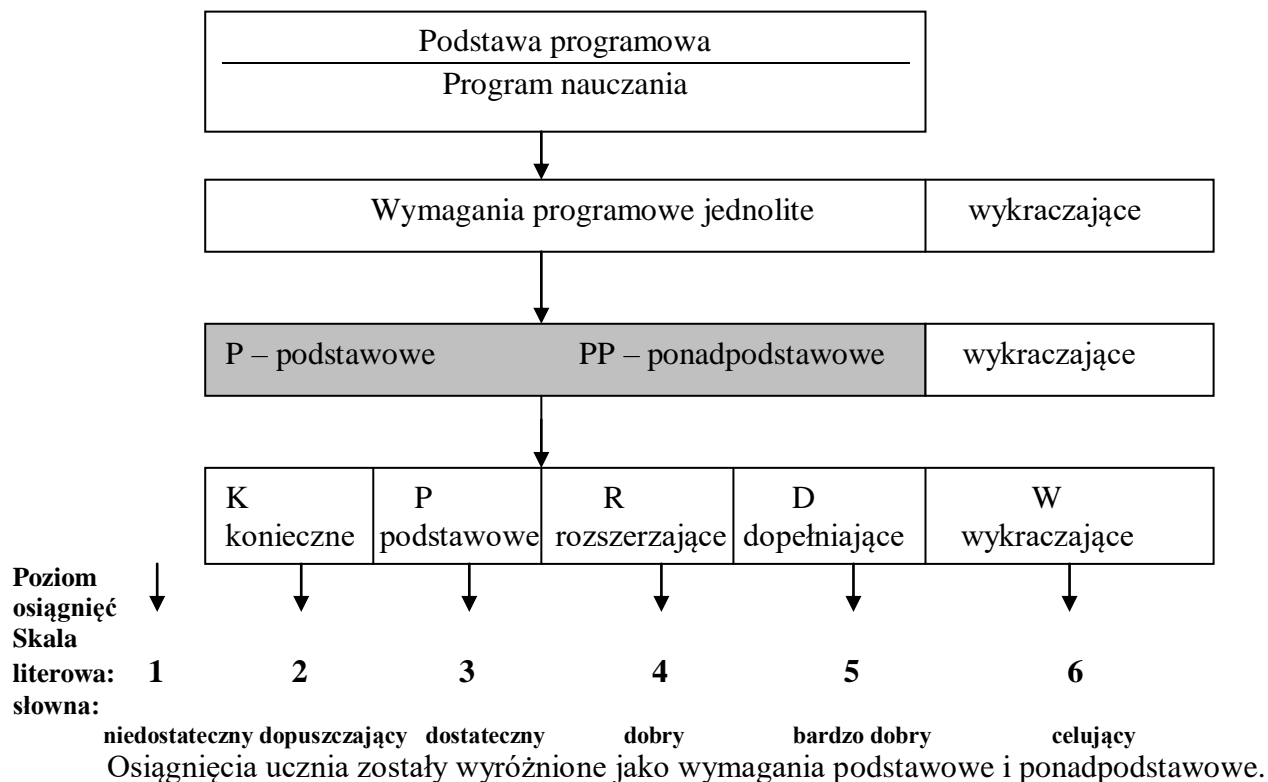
Podstawa programowa
Program nauczania

Wymagania programowe jednolite | wykraczające

P – podstawowe PP – ponadpodstawowe | wykraczające

| K konieczne | P podstawowe | R rozszerzające | D dopełniające | W wykraczające |
|---|---|---|---|---|

**Poziom osiągnięć Skala literowa:** **1** **2** **3** **4** **5** **6**
**słowna:**
**niedostateczny dopuszczający dostateczny dobry bardzo dobry celujący**

Osiągnięcia ucznia zostały wyróżnione jako wymagania podstawowe i ponadpodstawowe.